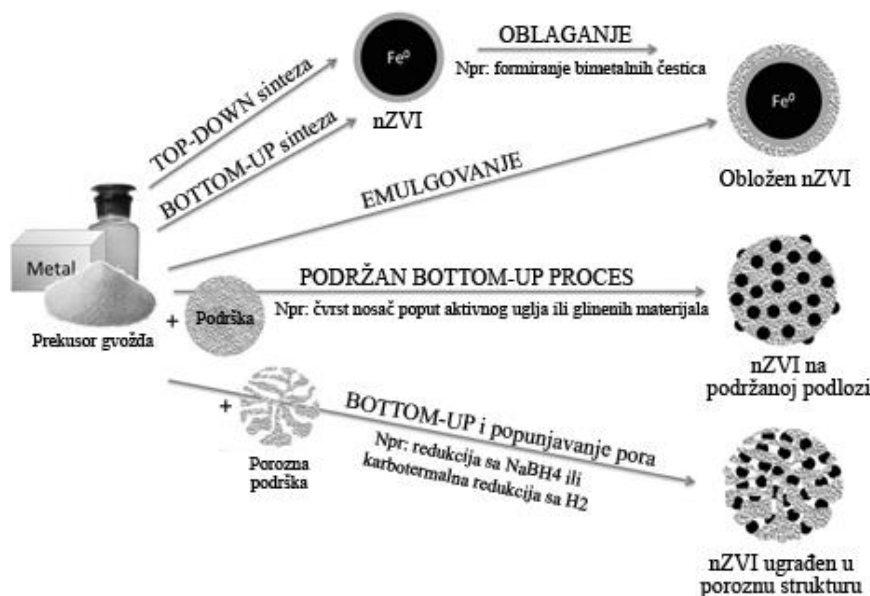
Metal

Prekusor gvožđa

TOP-DOWN sinteza

BOTTOM-UP sinteza

$Fe^0$

nZVI

OBLAGANJE

Npr: formiranje bimetalnih čestica

$Fe^0$

Obložen nZVI

EMULGOVANJE

PODRŽAN BOTTOM-UP PROCES

Npr: čvrst nosač poput aktivnog uglja ili glinenih materijala

+ Podrška

nZVI na podržanoj podlozi

+

Porozna podrška

BOTTOM-UP i popunjavanje pora

Npr: redukcija sa NaBH4 ili karbotermalna redukcija sa H2

nZVI ugrađen u poroznu strukturu